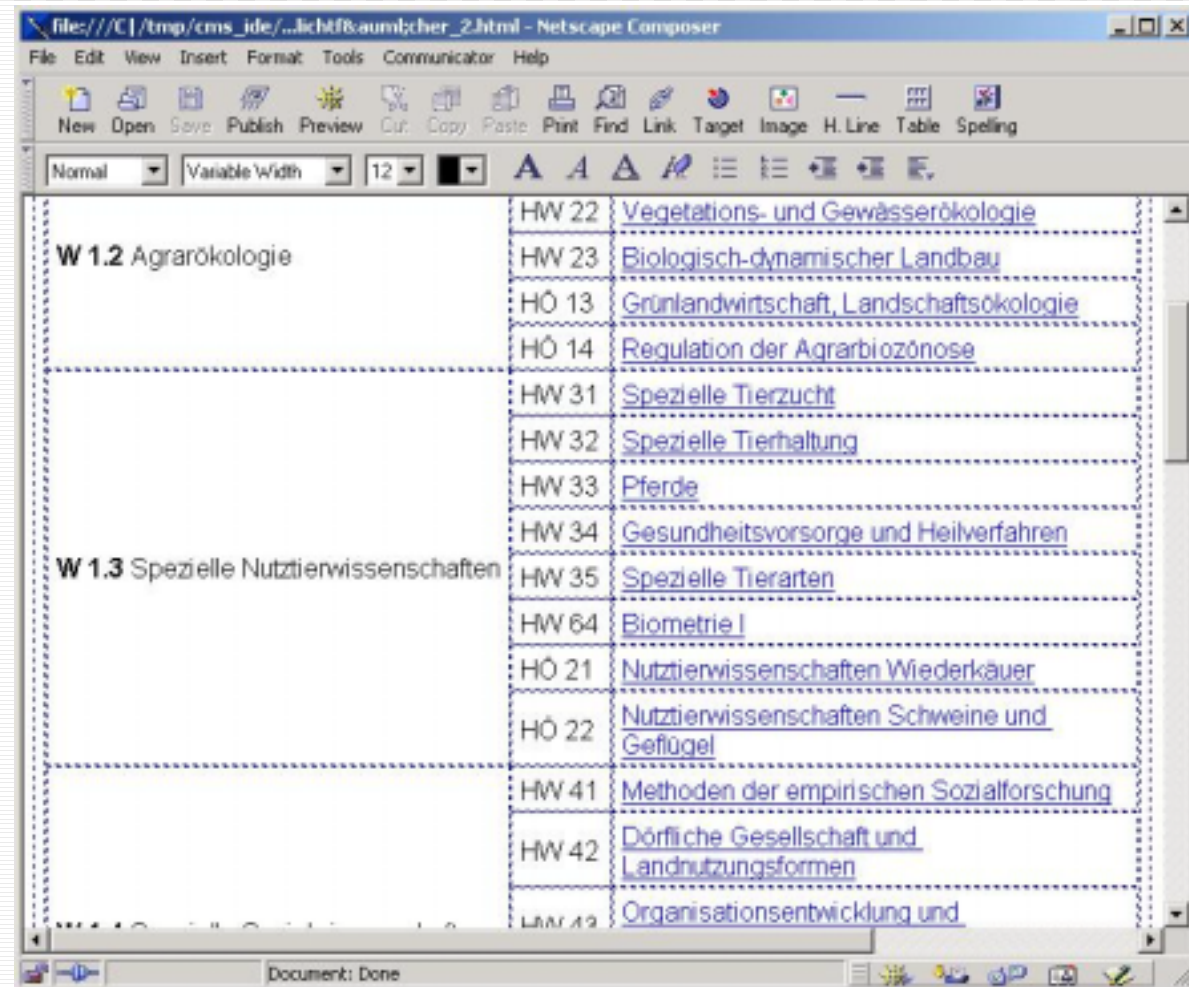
file:///C|/tmp/cms_ide/...lichtf&auml;cher_2.html - Netscape Composer

File Edit View Insert Format Tools Communicator Help

New Open Save Publish Preview Cut Copy Paste Print Find Link Target Image H. Line Table Spelling

Normal | Variable Width | 12

| | | |
|---|---|---|
| **W 1.2** Agrarökologie | HW 22 | Vegetations- und Gewässerökologie |
| | HW 23 | Biologisch-dynamischer Landbau |
| | HÖ 13 | Grünlandwirtschaft, Landschaftsökologie |
| | HÖ 14 | Regulation der Agrarbiozönose |
| **W 1.3** Spezielle Nutztierwissenschaften | HW 31 | Spezielle Tierzucht |
| | HW 32 | Spezielle Tierhaltung |
| | HW 33 | Pferde |
| | HW 34 | Gesundheitsvorsorge und Heilverfahren |
| | HW 35 | Spezielle Tierarten |
| | HW 64 | Biometrie I |
| | HÖ 21 | Nutztierwissenschaften Wiederkäuer |
| | HÖ 22 | Nutztierwissenschaften Schweine und Geflügel |
| | HW 41 | Methoden der empirischen Sozialforschung |
| | HW 42 | Dörfliche Gesellschaft und Landnutzungsformen |
| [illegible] | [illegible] | Organisationsentwicklung und |

Document: Done